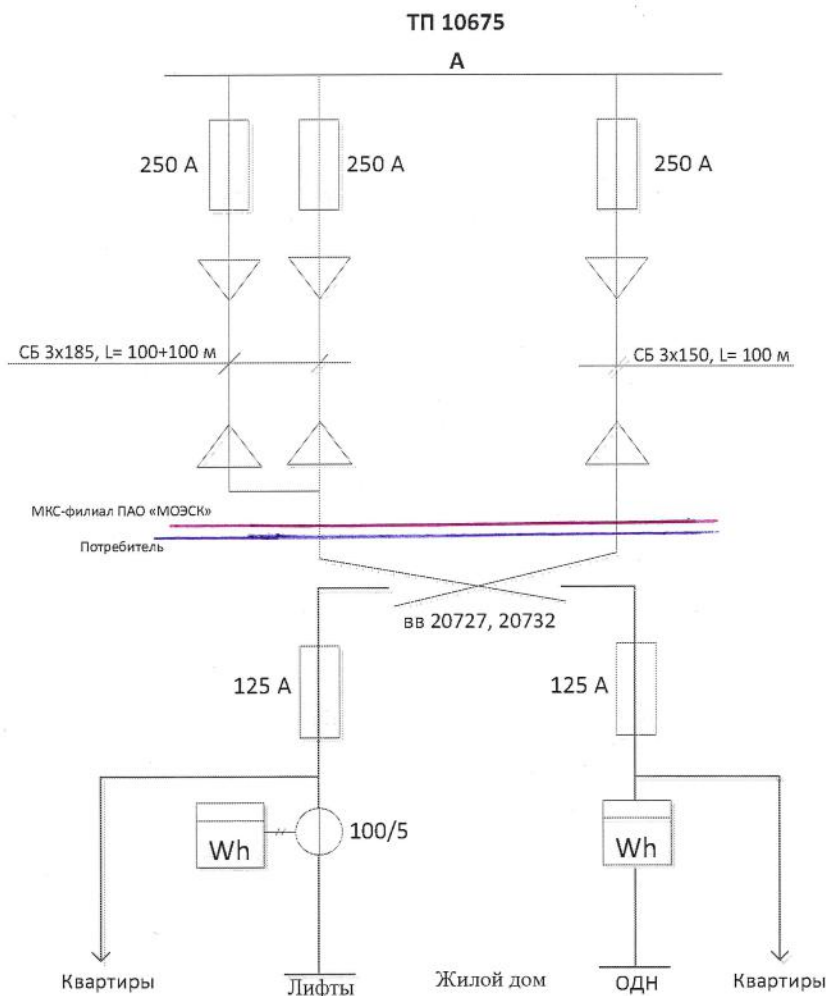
ТП 10675

А

250 А

250 А

250 А

СБ 3х185, L= 100+100 м

СБ 3х150, L= 100 м

МКС-филиал ПАО «МОЭСК»

Потребитель

вв 20727, 20732

125 А

125 А

Wh

100/5

Wh

Квартиры

Лифты

Жилой дом

ОДН

Квартиры